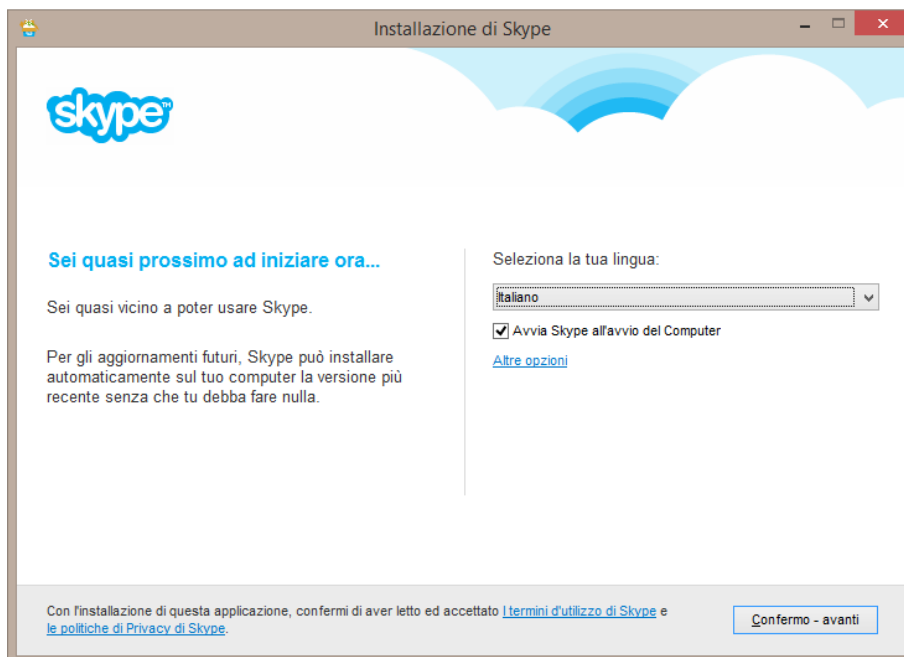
Installazione di Skype

skype

Sei quasi prossimo ad iniziare ora...

Sei quasi vicino a poter usare Skype.

Per gli aggiornamenti futuri, Skype può installare automaticamente sul tuo computer la versione più recente senza che tu debba fare nulla.

Seleziona la tua lingua:

Italiano

Avvia Skype all'avvio del Computer

Altre opzioni

Con l'installazione di questa applicazione, confermi di aver letto ed accettato I termini d'utilizzo di Skype e le politiche di Privacy di Skype.

Confermo - avanti